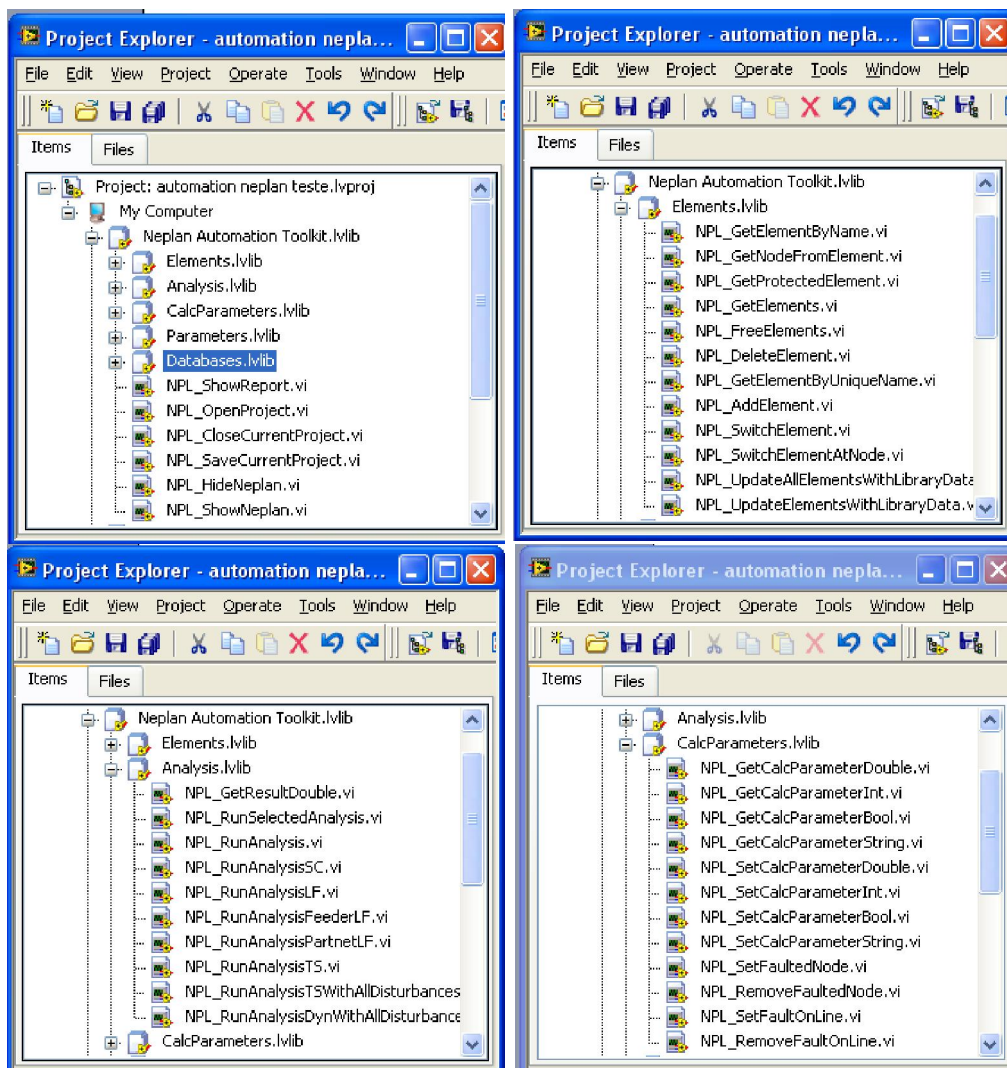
Project Explorer - automation nepla...

File Edit View Project Operate Tools Window Help

Items Files

Project: automation neplan teste.lvproj
My Computer
Neplan Automation Toolkit.lvlib
Elements.lvlib
Analysis.lvlib
CalcParameters.lvlib
Parameters.lvlib
Databases.lvlib
NPL_ShowReport.vi
NPL_OpenProject.vi
NPL_CloseCurrentProject.vi
NPL_SaveCurrentProject.vi
NPL_HideNeplan.vi
NPL_ShowNeplan.vi

Project Explorer - automation nepla...

File Edit View Project Operate Tools Window Help

Items Files

Neplan Automation Toolkit.lvlib
Elements.lvlib
NPL_GetElementByName.vi
NPL_GetNodeFromElement.vi
NPL_GetProtectedElement.vi
NPL_GetElements.vi
NPL_FreeElements.vi
NPL_DeleteElement.vi
NPL_GetElementByUniqueName.vi
NPL_AddElement.vi
NPL_SwitchElement.vi
NPL_SwitchElementAtNode.vi
NPL_UpdateAllElementsWithLibraryData
NPL_UpdateElementsWithLibraryData.v

Project Explorer - automation nepla...

File Edit View Project Operate Tools Window Help

Items Files

Neplan Automation Toolkit.lvlib
Elements.lvlib
Analysis.lvlib
NPL_GetResultDouble.vi
NPL_RunSelectedAnalysis.vi
NPL_RunAnalysis.vi
NPL_RunAnalysisSC.vi
NPL_RunAnalysisLF.vi
NPL_RunAnalysisFeederLF.vi
NPL_RunAnalysisPartnetLF.vi
NPL_RunAnalysisTS.vi
NPL_RunAnalysisTSWithAllDisturbances
NPL_RunAnalysisDynWithAllDisturbance
CalcParameters.lvlib

Project Explorer - automation nepla...

File Edit View Project Operate Tools Window Help

Items Files

Analysis.lvlib
CalcParameters.lvlib
NPL_GetCalcParameterDouble.vi
NPL_GetCalcParameterInt.vi
NPL_GetCalcParameterBool.vi
NPL_GetCalcParameterString.vi
NPL_SetCalcParameterDouble.vi
NPL_SetCalcParameterInt.vi
NPL_SetCalcParameterBool.vi
NPL_SetCalcParameterString.vi
NPL_SetFaultedNode.vi
NPL_RemoveFaultedNode.vi
NPL_SetFaultOnLine.vi
NPL_RemoveFaultOnLine.vi